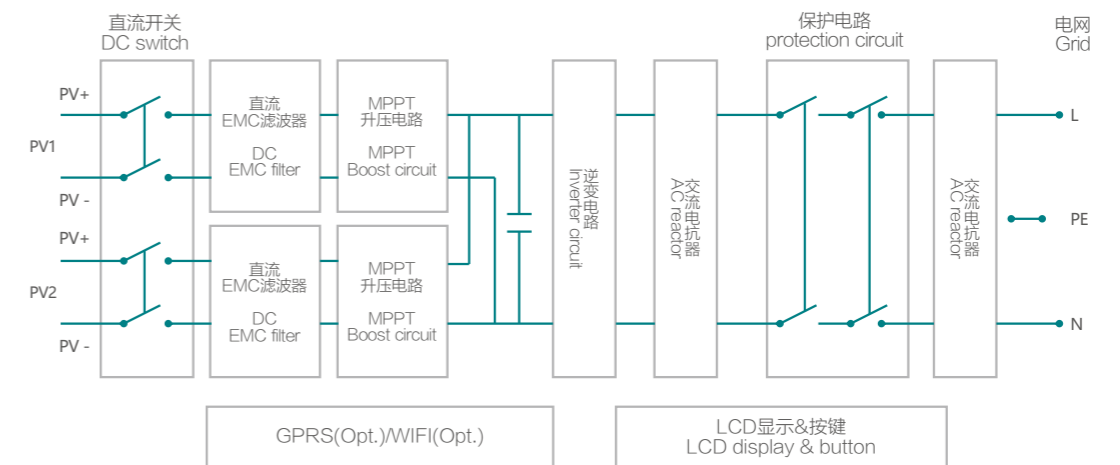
直流开关
DC switch

保护电路
protection circuit

电网
Grid

PV+
PV1
PV -
PV+
PV2
PV -

直流
EMC滤波器
DC
EMC filter

MPPT
升压电路
MPPT
Boost circuit

直流
EMC滤波器
DC
EMC filter

MPPT
升压电路
MPPT
Boost circuit

逆变电路
Inverter circuit

交流电抗器
AC reactor

交流电抗器
AC reactor

L
PE
N

GPRS(Opt.)/WIFI(Opt.)

LCD显示&按键
LCD display & button